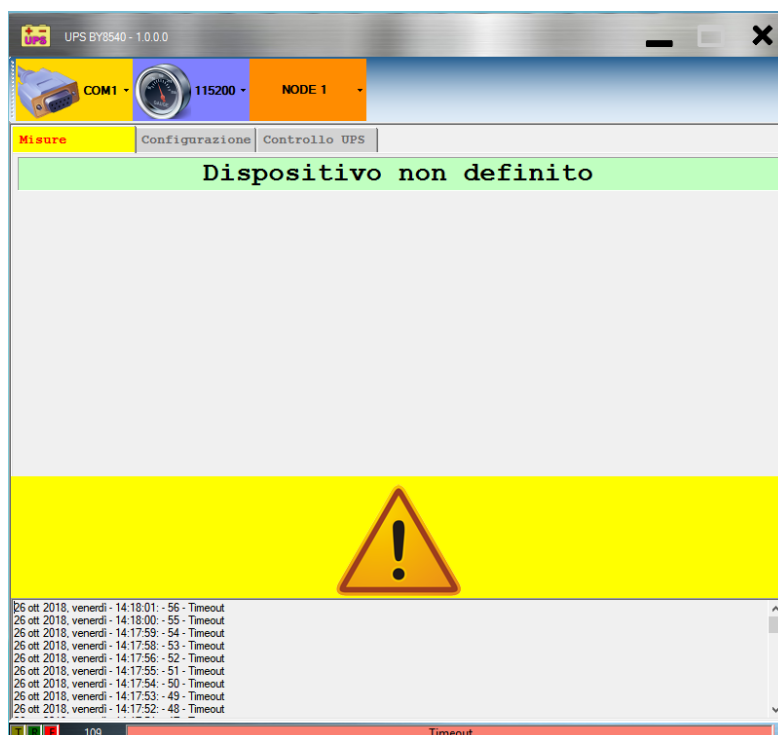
UPS

UPS BY8540 - 1.0.0.0

COM1

115200

NODE 1

Misure

Configurazione

Controllo UPS

Dispositivo non definito

26 ott 2018, venerdì - 14:18:01: - 56 - Timeout
26 ott 2018, venerdì - 14:18:00: - 55 - Timeout
26 ott 2018, venerdì - 14:17:59: - 54 - Timeout
26 ott 2018, venerdì - 14:17:58: - 53 - Timeout
26 ott 2018, venerdì - 14:17:56: - 52 - Timeout
26 ott 2018, venerdì - 14:17:55: - 51 - Timeout
26 ott 2018, venerdì - 14:17:54: - 50 - Timeout
26 ott 2018, venerdì - 14:17:53: - 49 - Timeout
26 ott 2018, venerdì - 14:17:52: - 48 - Timeout

T R E

109

Timeout